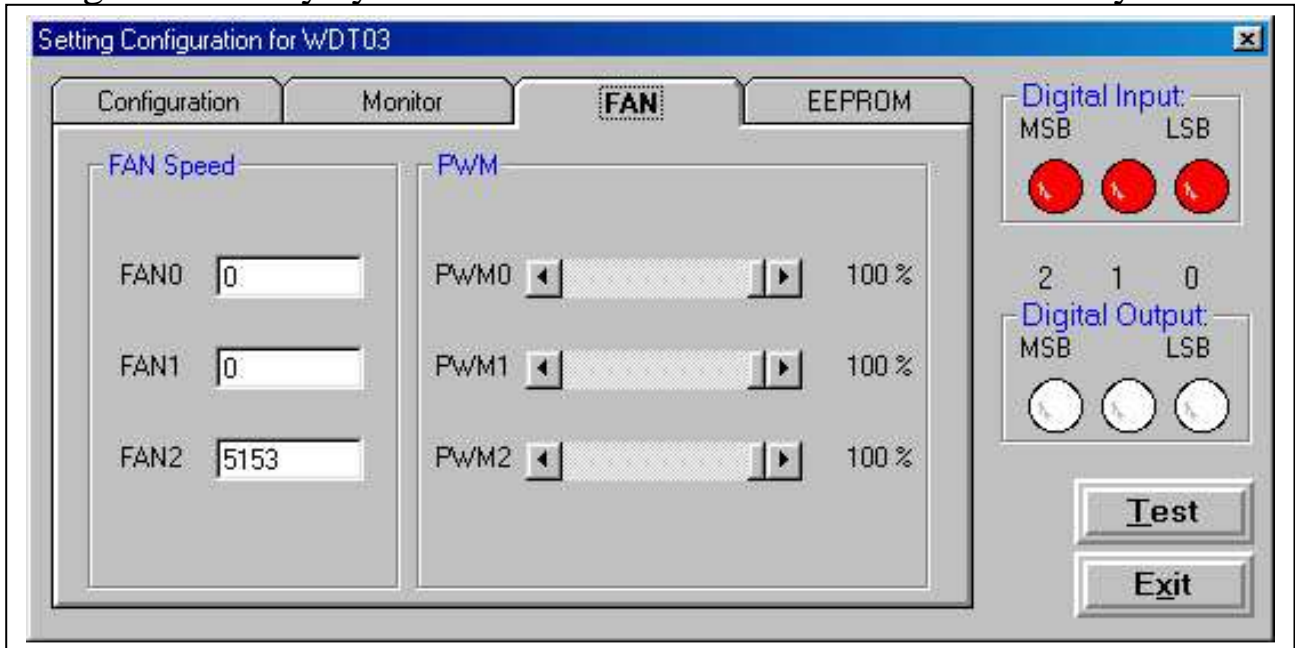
Setting Configuration for WDT03

Configuration | Monitor | FAN | EEPROM

FAN Speed

FAN0 0

FAN1 0

FAN2 5153

PWM

PWM0 100 %

PWM1 100 %

PWM2 100 %

Digital Input:
MSB LSB

2 1 0

Digital Output:
MSB LSB

Test

Exit